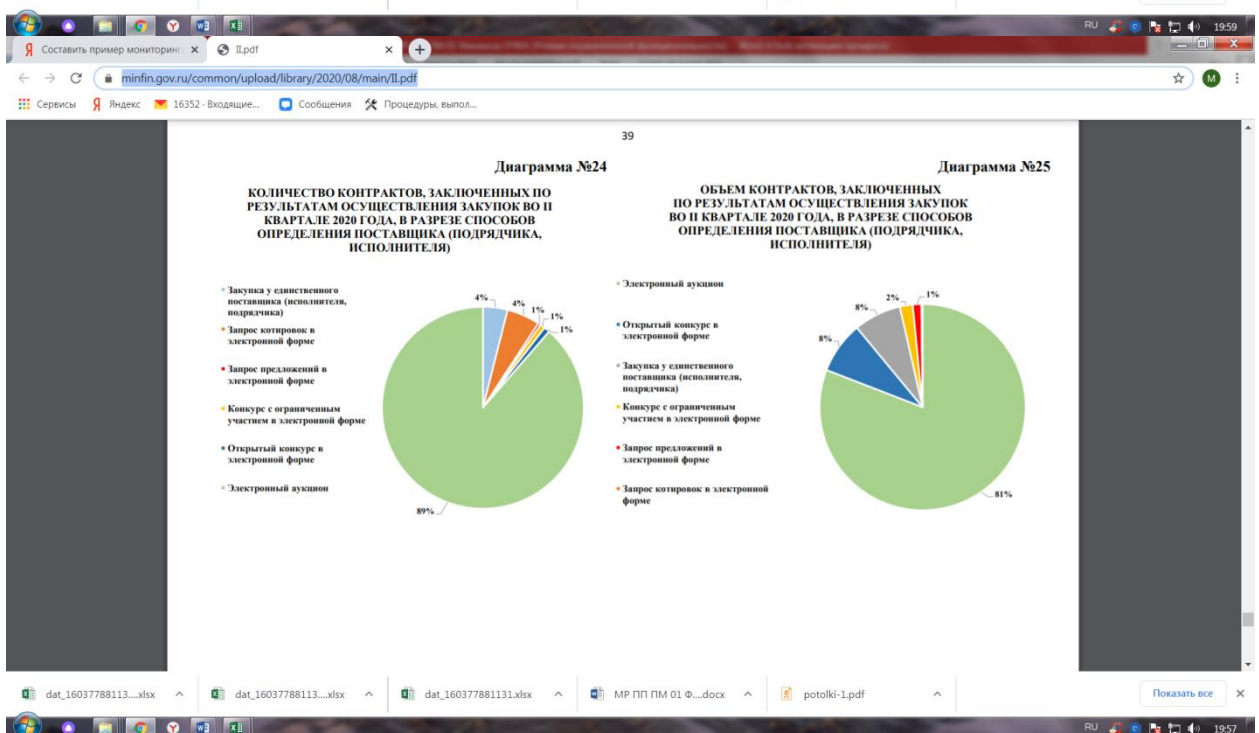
RU 19:59

Составить пример мониторинг ×
II.pdf ×

minfin.gov.ru/common/upload/library/2020/08/main/II.pdf

Сервисы Яндекс 16352 - Входящие... Сообщения Процедуры, выпол...

39

Диаграмма №24

КОЛИЧЕСТВО КОНТРАКТОВ, ЗАКЛЮЧЕННЫХ ПО РЕЗУЛЬТАТАМ ОСУЩЕСТВЛЕНИЯ ЗАКУПОК ВО II КВАРТАЛЕ 2020 ГОДА, В РАЗРЕЗЕ СПОСОБОВ ОПРЕДЕЛЕНИЯ ПОСТАВЩИКА (ПОДРЯДЧИКА, ИСПОЛНИТЕЛЯ)

Закупка у единственного поставщика (исполнителя, подрядчика)
Запрос котировок в электронной форме
Запрос предложений в электронной форме
Конкурс с ограниченным участием в электронной форме
Открытый конкурс в электронной форме
Электронный аукцион

4%
4%
1%
1%
1%
89%

Диаграмма №25

ОБЪЕМ КОНТРАКТОВ, ЗАКЛЮЧЕННЫХ ПО РЕЗУЛЬТАТАМ ОСУЩЕСТВЛЕНИЯ ЗАКУПОК ВО II КВАРТАЛЕ 2020 ГОДА, В РАЗРЕЗЕ СПОСОБОВ ОПРЕДЕЛЕНИЯ ПОСТАВЩИКА (ПОДРЯДЧИКА, ИСПОЛНИТЕЛЯ)

Электронный аукцион
Открытый конкурс в электронной форме
Закупка у единственного поставщика (исполнителя, подрядчика)
Конкурс с ограниченным участием в электронной форме
Запрос предложений в электронной форме
Запрос котировок в электронной форме

2%
1%
8%
8%
81%

dat_16037788113....xlsx
dat_16037788113....xlsx
dat_160377881131.xlsx
МР ПП ПМ 01 Ф....docx
potolki-1.pdf
Показать все

RU 19:57